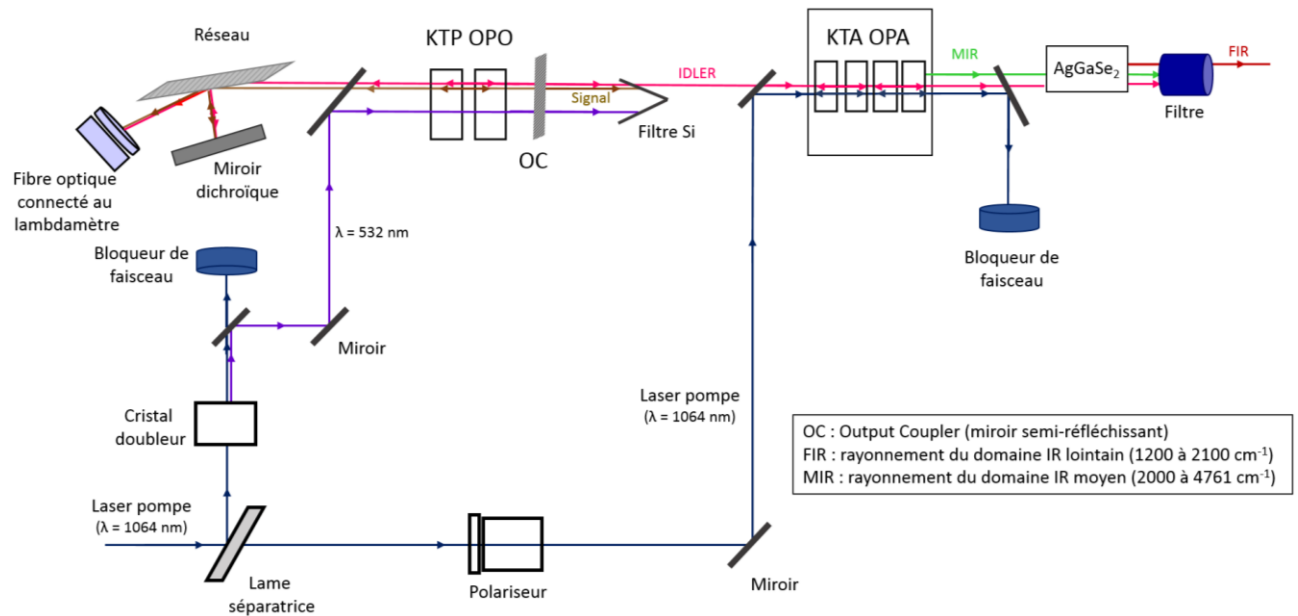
Réseau

KTP OPO

KTA OPA

MIR

AgGaSe$_2$

FIR

IDLER

Signal

Fibre optique connecté au lambdamètre

Miroir dichroïque

OC

Filtre Si

Filtre

λ = 532 nm

Bloqueur de faisceau

Bloqueur de faisceau

Miroir

Laser pompe (λ = 1064 nm)

Cristal doubleur

OC : Output Coupler (miroir semi-réfléchissant)
FIR : rayonnement du domaine IR lointain (1200 à 2100 cm$^{-1}$)
MIR : rayonnement du domaine IR moyen (2000 à 4761 cm$^{-1}$)

Laser pompe (λ = 1064 nm)

Lame séparatrice

Polariseur

Miroir